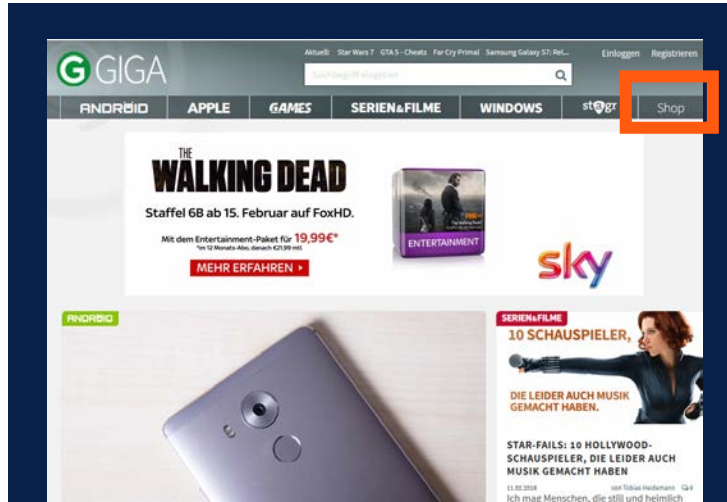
GIGA

Aktuell Star Wars 7 GTA 5 - Cheats Far Cry Primal Samsung Galaxy S7: Rel...

Einloggen Registrieren

Suchbegriff eingeben

ANDROID APPLE GAMES SERIEN&FILME WINDOWS stagr Shop

THE WALKING DEAD

Staffel 6B ab 15. Februar auf FoxHD.

Mit dem Entertainment-Paket für 19,99€* *im 12 Monats-Abo, danach €21,99 mtl.

MEHR ERFAHREN ›

ENTERTAINMENT

sky

ANDROID

SERIEN&FILME

10 SCHAUSPIELER,

DIE LEIDER AUCH MUSIK GEMACHT HABEN.

STAR-FAILS: 10 HOLLYWOOD-SCHAUSPIELER, DIE LEIDER AUCH MUSIK GEMACHT HABEN

11.02.2016 von Tobias Heidemann 4

Ich mag Menschen, die still und heimlich